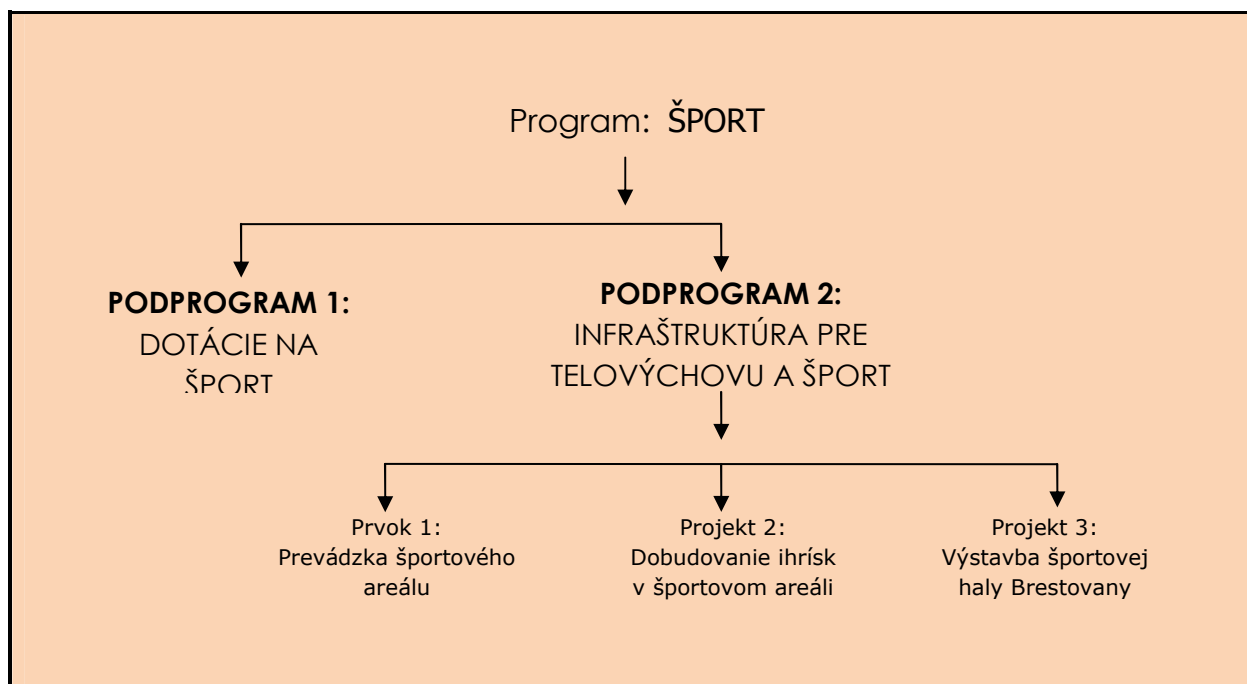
Program: ŠPORT

PODPROGRAM 1:
DOTÁCIE NA ŠPORT

PODPROGRAM 2:
INFRAŠTRUKTÚRA PRE TELOVÝCHOVU A ŠPORT

Prvok 1:
Prevádzka športového areálu

Projekt 2:
Dobudovanie ihrísk v športovom areáli

Projekt 3:
Výstavba športovej haly Brestovany